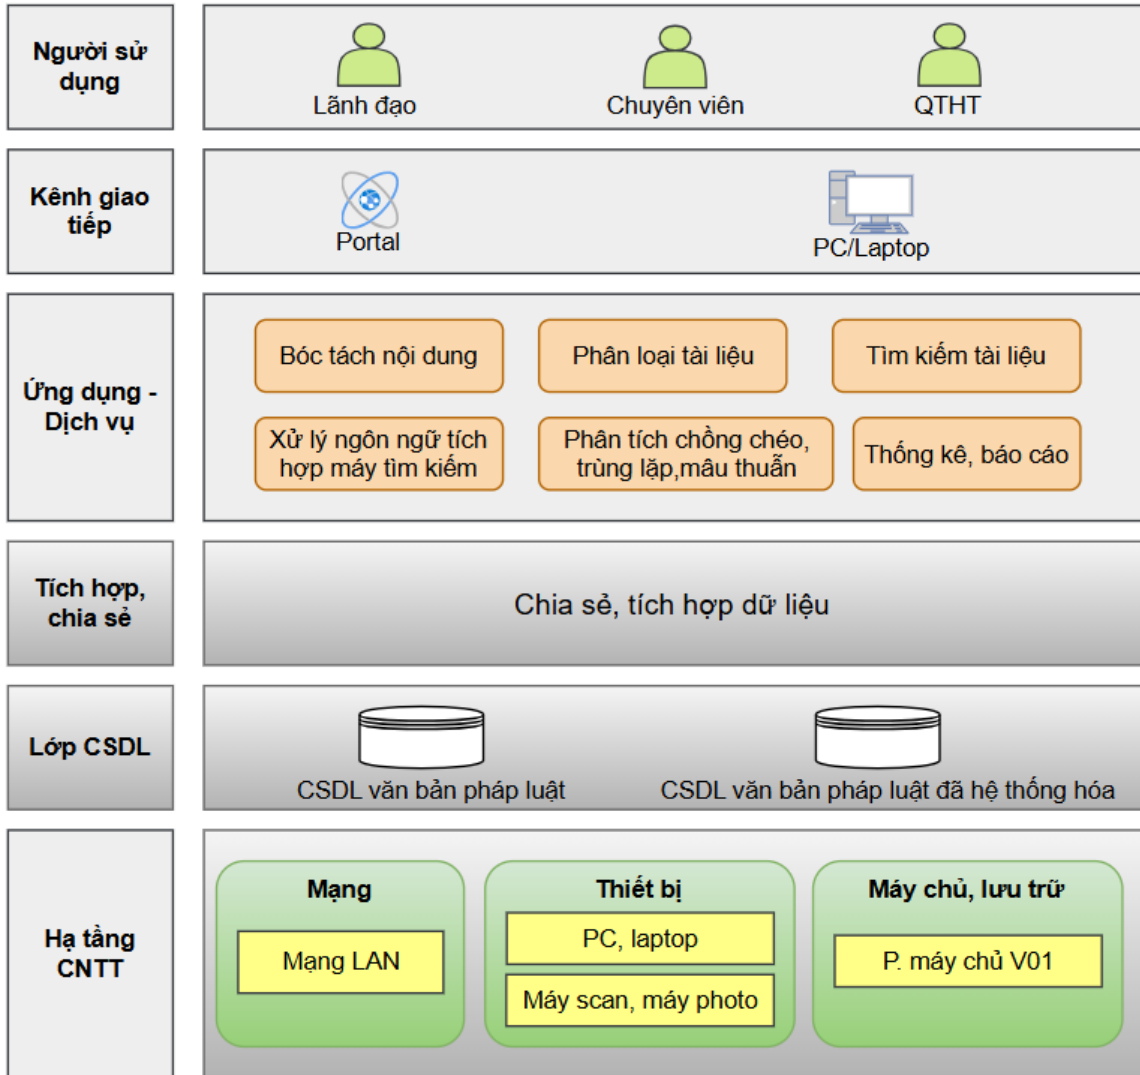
Người sử dụng

Lãnh đạo

Chuyên viên

QTHT

Kênh giao tiếp

Portal

PC/Laptop

Ứng dụng - Dịch vụ

Bóc tách nội dung

Phân loại tài liệu

Tìm kiếm tài liệu

Xử lý ngôn ngữ tích hợp máy tìm kiếm

Phân tích chồng chéo, trùng lặp,mâu thuẫn

Thống kê, báo cáo

Tích hợp, chia sẻ

Chia sẻ, tích hợp dữ liệu

Lớp CSDL

CSDL văn bản pháp luật

CSDL văn bản pháp luật đã hệ thống hóa

Hạ tầng CNTT

Mạng

Mạng LAN

Thiết bị

PC, laptop

Máy scan, máy photo

Máy chủ, lưu trữ

P. máy chủ V01